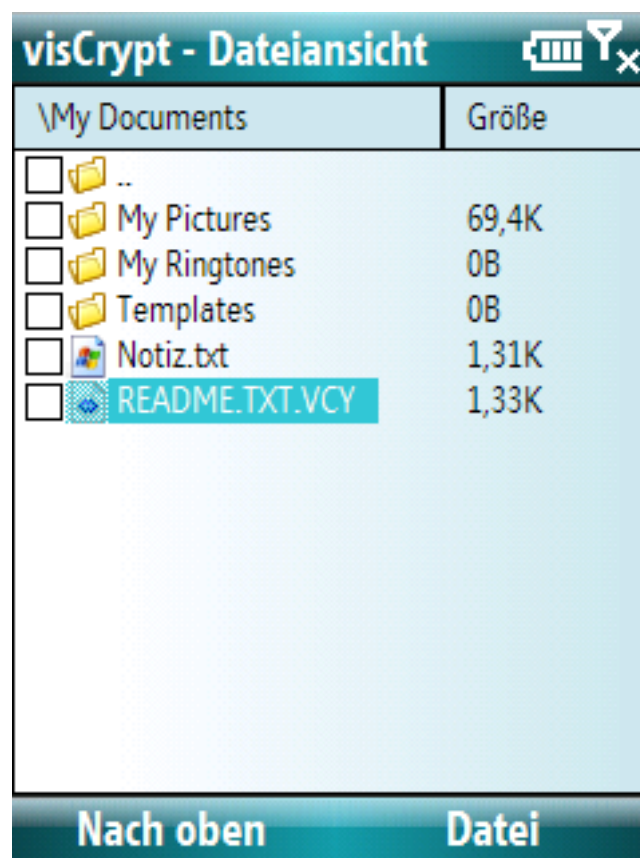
visCrypt - Dateiansicht

| \My Documents | Größe |
|---|---|
| .. | |
| My Pictures | 69,4K |
| My Ringtones | 0B |
| Templates | 0B |
| Notiz.txt | 1,31K |
| README.TXT.VCY | 1,33K |

Nach oben
Datei